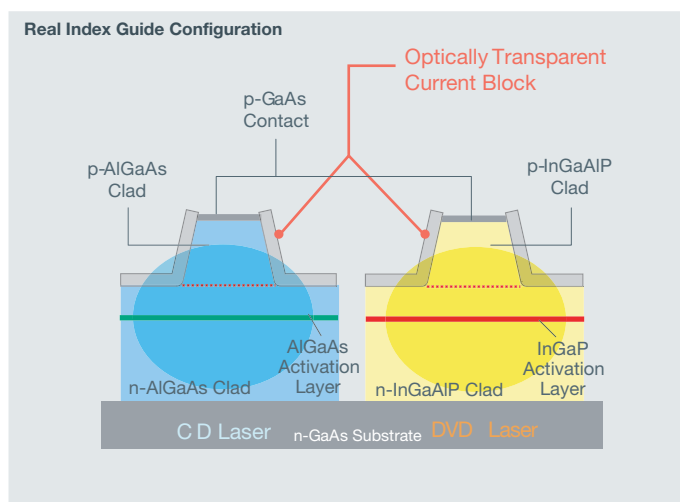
Real Index Guide Configuration

Optically Transparent Current Block

p-GaAs Contact

p-AlGaAs Clad

p-InGaAlP Clad

AlGaAs Activation Layer

InGaP Activation Layer

n-AlGaAs Clad

n-InGaAlP Clad

C D Laser

n-GaAs Substrate

DVD Laser